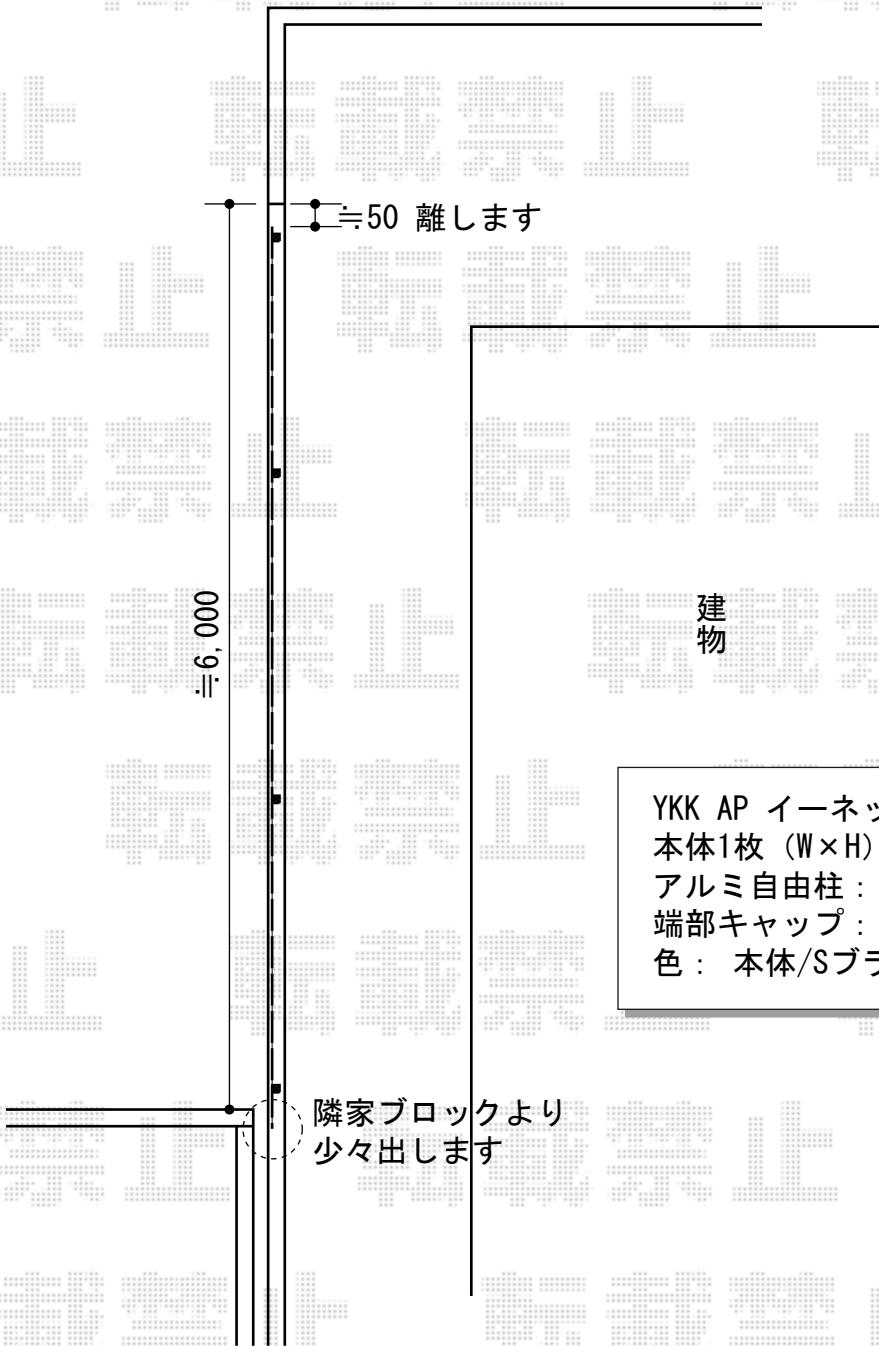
≒50 離します

≒6,000

建物

YKK AP イーネッ
本体1枚（W×H）
アルミ自由柱：
端部キャップ：
色： 本体/Sブラ

隣家ブロックより少々出します

転載禁止 転載禁止 転載禁止 転載禁止 転載禁止 転載禁止 転載禁止 転載禁止